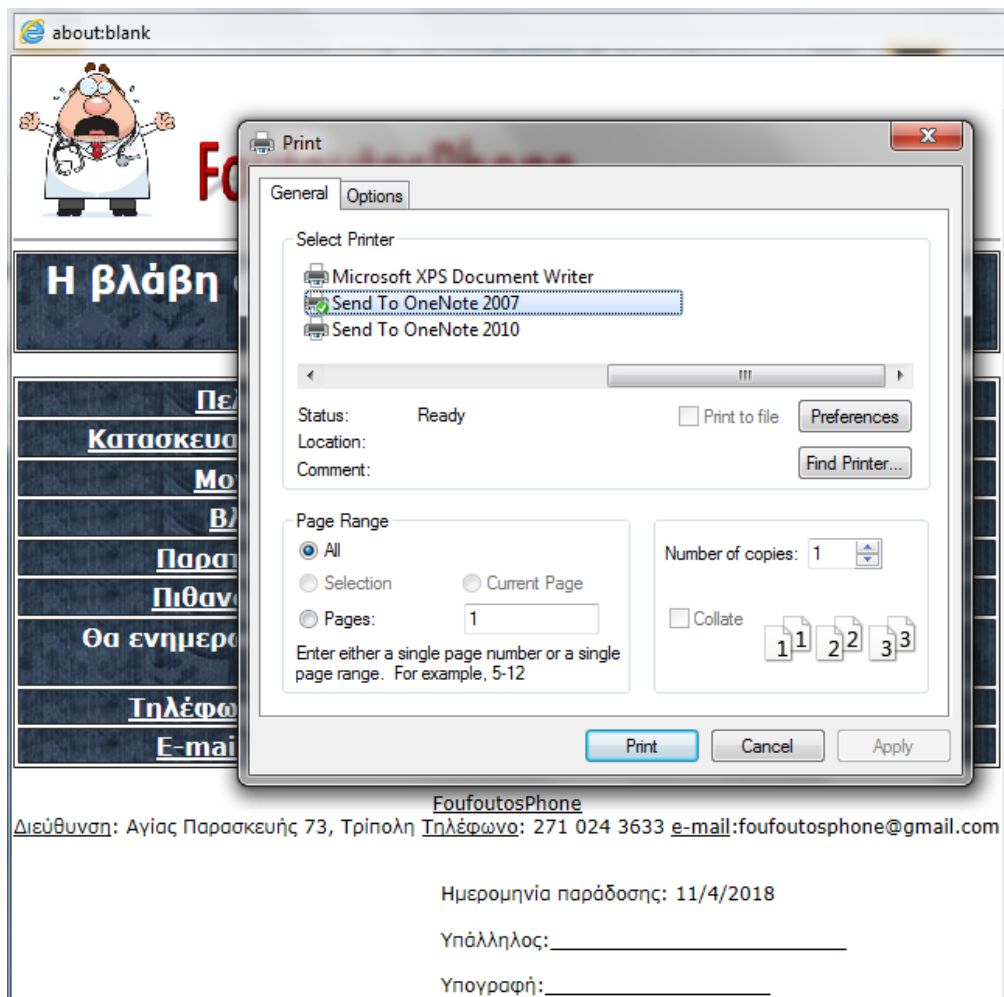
about:blank

Fo

Η βλάβη

Πε

Κατασκευα

Μο

Βλ

Παρα

Πιθανο

Θα ενημερο

Τηλέφω

E-mai

Print

General | Options

Select Printer

Microsoft XPS Document Writer
Send To OneNote 2007
Send To OneNote 2010

Status: Ready
Location:
Comment:

Print to file
Preferences
Find Printer...

Page Range
All
Selection
Current Page
Pages: 1
Enter either a single page number or a single page range. For example, 5-12

Number of copies: 1
Collate
1 1 2 2 3 3

Print | Cancel | Apply

FoufoutosPhone
Διεύθυνση: Αγίας Παρασκευής 73, Τρίπολη Τηλέφωνο: 271 024 3633 e-mail:foufoutosphone@gmail.com

Ημερομηνία παράδοσης: 11/4/2018

Υπάλληλος:________________________

Υπογραφή:__________________